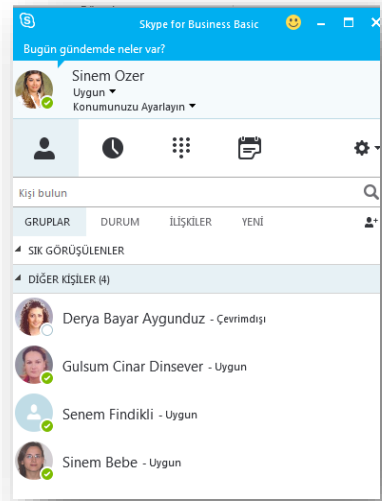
Skype for Business Basic

Bugün gündemde neler var?

Sinem Ozer
Uygun
Konumunuzu Ayarlayın

Kişi bulun

GRUPLAR DURUM İLİŞKİLER YENİ

SIK GÖRÜŞÜLENLER

DİĞER KİŞİLER (4)

Derya Bayar Aygunduz - Çevrimdışı

Gulsum Cinar Dinsever - Uygun

Senem Findikli - Uygun

Sinem Bebe - Uygun